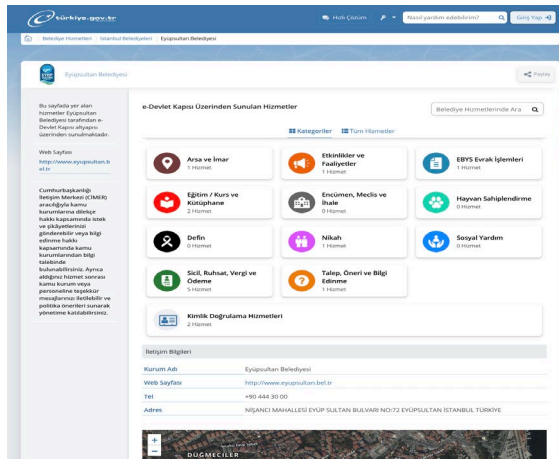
türkiye.gov.tr

Hızlı Çözüm

Nasıl yardım edebilirim?

Giriş Yap

Belediye Hizmetleri | İstanbul Belediyeleri | Eyüpsultan Belediyesi

Eyüpsultan Belediyesi

Paylaş

Bu sayfada yer alan hizmetler Eyüpsultan Belediyesi tarafından e-Devlet Kapısı altyapısı üzerinden sunulmaktadır.

Web Sayfası
http://www.eyupsultan.bel.tr

Cumhurbaşkanlığı İletişim Merkezi (CİMER) aracılığıyla kamu kurumlarına dilekçe hakkı kapsamında istek ve şikayetlerinizi gönderebilir veya bilgi edinme hakkı kapsamında kamu kurumlarından bilgi talebinde bulunabilirsiniz. Ayrıca aldığınız hizmet sonrası kamu kurum veya personeline teşekkür mesajlarınızı iletilebilir ve politika önerileri sunarak yönetime katılabilirsiniz.

e-Devlet Kapısı Üzerinden Sunulan Hizmetler

Belediye Hizmetlerinde Ara

Kategoriler | Tüm Hizmetler

Arsa ve İmar
1 Hizmet

Etkinlikler ve Faaliyetler
1 Hizmet

EBYS Evrak İşlemleri
1 Hizmet

Eğitim / Kurs ve Kütüphane
2 Hizmet

Encümen, Meclis ve İhale
0 Hizmet

Hayvan Sahiplendirme
0 Hizmet

Defin
0 Hizmet

Nikah
1 Hizmet

Sosyal Yardım
0 Hizmet

Sicil, Ruhsat, Vergi ve Ödeme
5 Hizmet

Talep, Öneri ve Bilgi Edinme
1 Hizmet

Kimlik Doğrulama Hizmetleri
2 Hizmet

İletişim Bilgileri

| | |
|---|---|
| Kurum Adı | Eyüpsultan Belediyesi |
| Web Sayfası | http://www.eyupsultan.bel.tr |
| Tel | +90 444 30 00 |
| Adres | NİŞANCI MAHALLESİ EYÜP SULTAN BULVARI NO:72 EYÜPSULTAN İSTANBUL TÜRKİYE |

DÜĞMECİLER